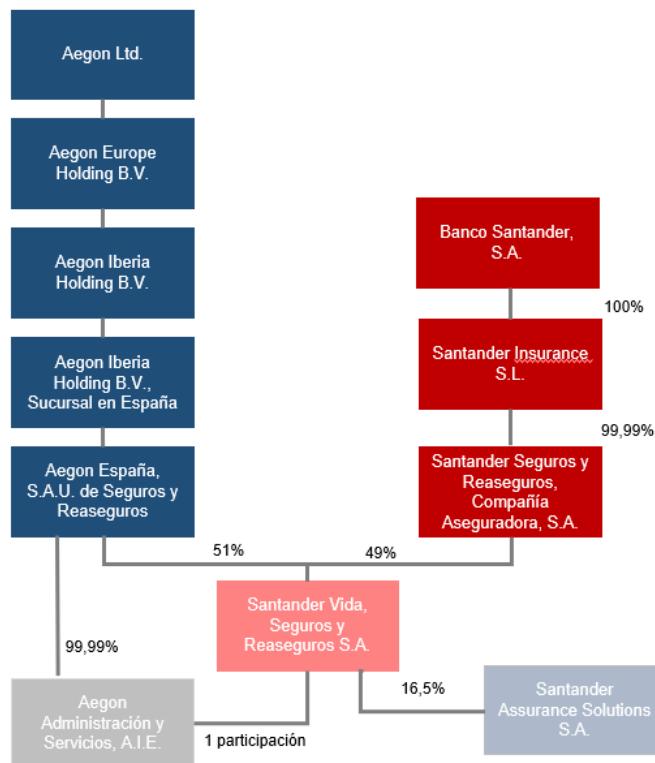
Aegon Ltd.

Aegon Europe Holding B.V.

Aegon Iberia Holding B.V.

Aegon Iberia Holding B.V., Sucursal en España

Aegon España, S.A.U. de Seguros y Reaseguros

Banco Santander, S.A.

100%

Santander Insurance S.L.

99,99%

Santander Seguros y Reaseguros, Compañía Aseguradora, S.A.

51%

49%

Santander Vida, Seguros y Reaseguros S.A.

99,99%

16,5%

Aegon Administración y Servicios, A.I.E.

1 participación

Santander Assurance Solutions S.A.